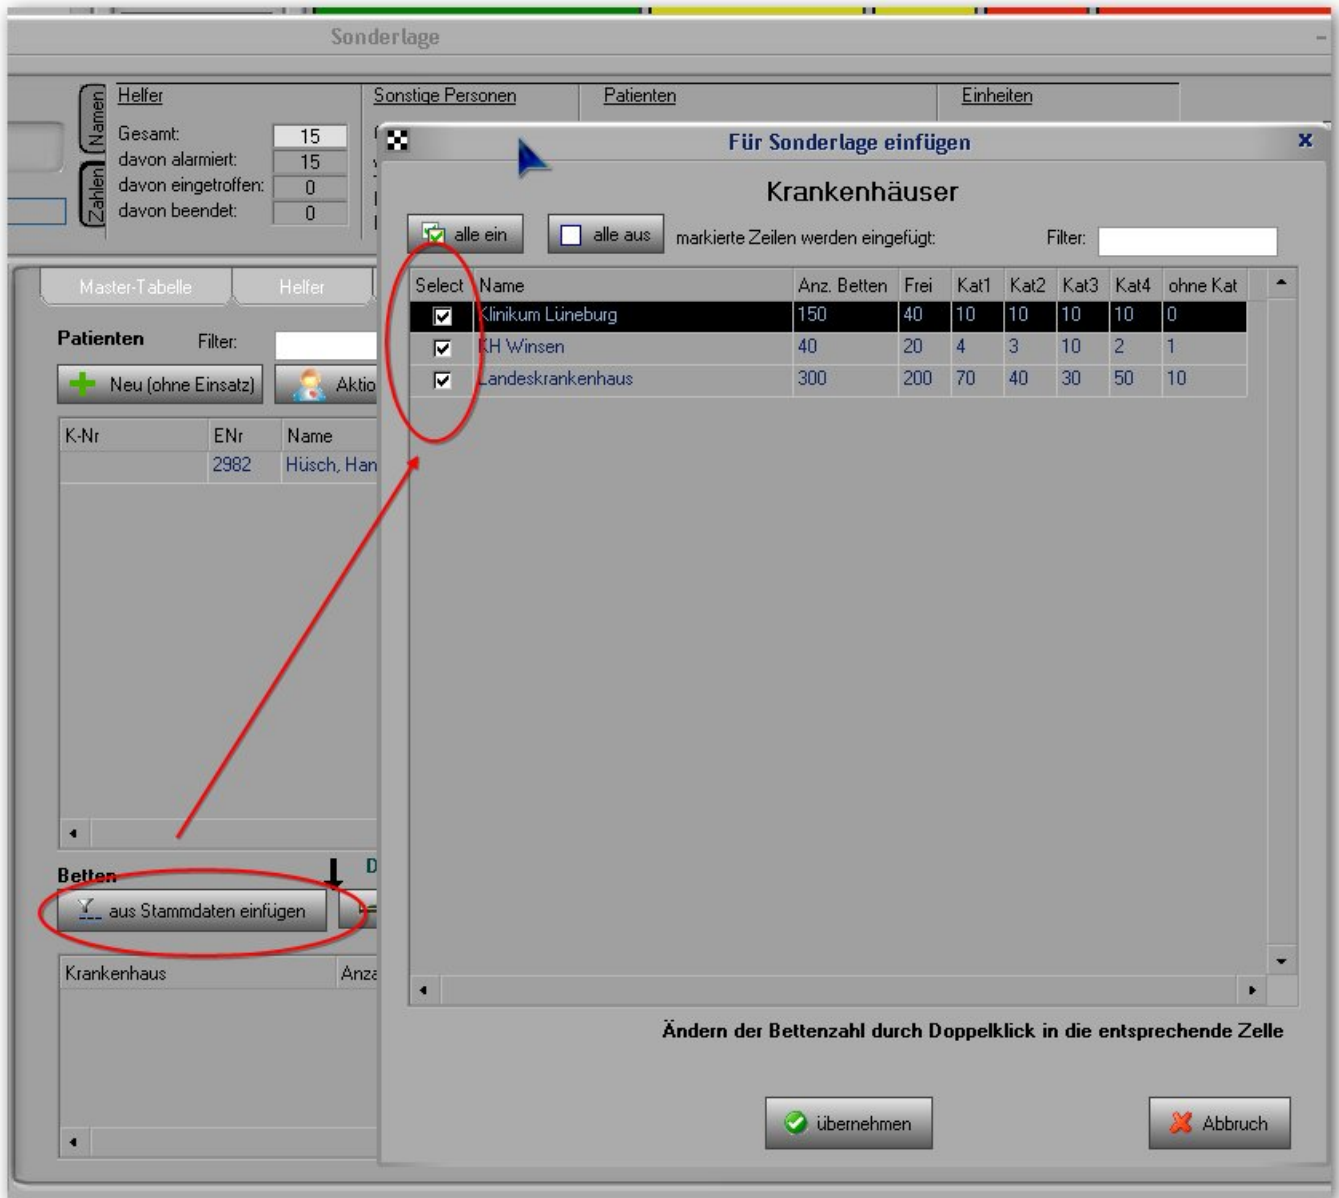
Sonderlage

Namen
Zahlen

Helfer
Gesamt: 15
davon alarmiert: 15
davon eingetroffen: 0
davon beendet: 0

Sonstige Personen

Patienten

Einheiten

Master-Tabelle
Helfer

Patienten
Filter:
Neu (ohne Einsatz)
Aktio

| K-Nr | ENr | Name |
|---|---|---|
| | 2982 | Hüsch, Han |

Betten
D
aus Stammdaten einfügen

| Krankenhaus | Anza |
|---|---|

Für Sonderlage einfügen

Krankenhäuser

alle ein
alle aus
markierte Zeilen werden eingefügt:
Filter:

| Select | Name | Anz. Betten | Frei | Kat1 | Kat2 | Kat3 | Kat4 | ohne Kat |
|---|---|---|---|---|---|---|---|---|
| ☑ | Klinikum Lüneburg | 150 | 40 | 10 | 10 | 10 | 10 | 0 |
| ☑ | KH Winsen | 40 | 20 | 4 | 3 | 10 | 2 | 1 |
| ☑ | Landeskrankenhaus | 300 | 200 | 70 | 40 | 30 | 50 | 10 |

Ändern der Bettenzahl durch Doppelklick in die entsprechende Zelle

übernehmen
Abbruch